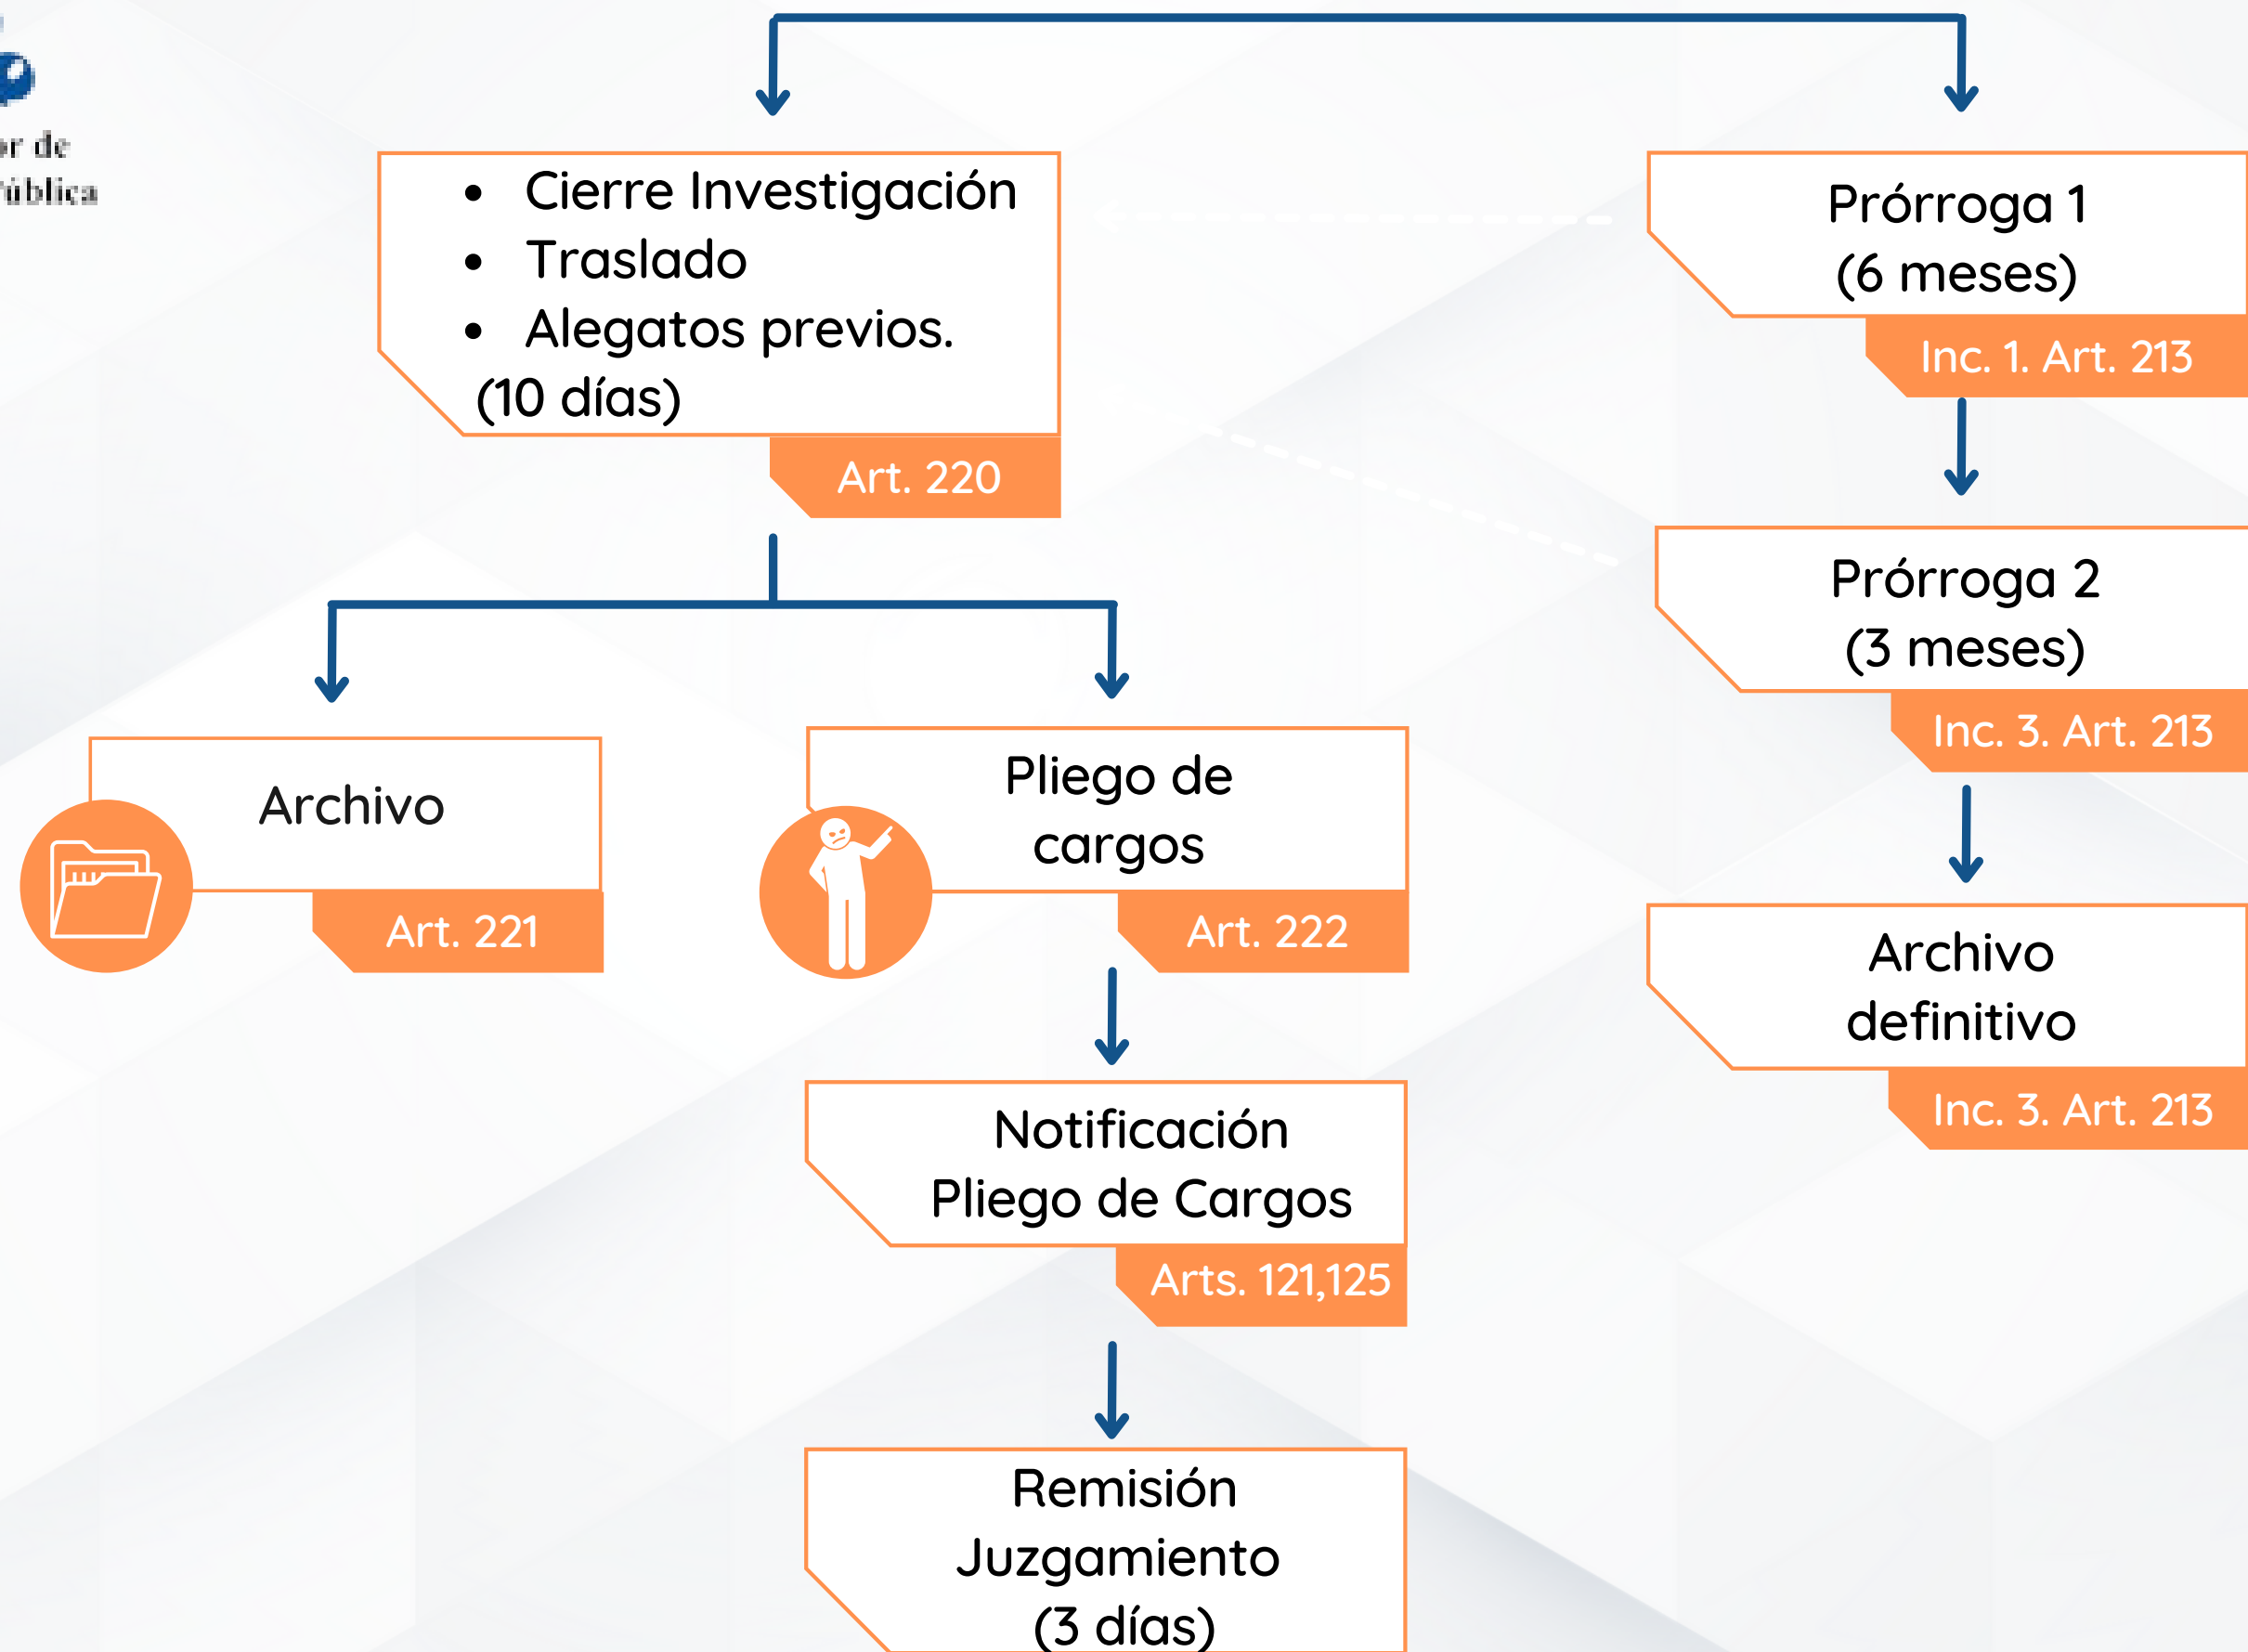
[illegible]r de
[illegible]ública

- Cierre Investigación
- Traslado
- Alegatos previos.

(10 días)

Art. 220

Prórroga 1
(6 meses)

Inc. 1. Art. 213

Prórroga 2
(3 meses)

Inc. 3. Art. 213

Archivo definitivo

Inc. 3. Art. 213

Archivo

Art. 221

Pliego de cargos

Art. 222

Notificación Pliego de Cargos

Arts. 121,125

Remisión Juzgamiento
(3 días)